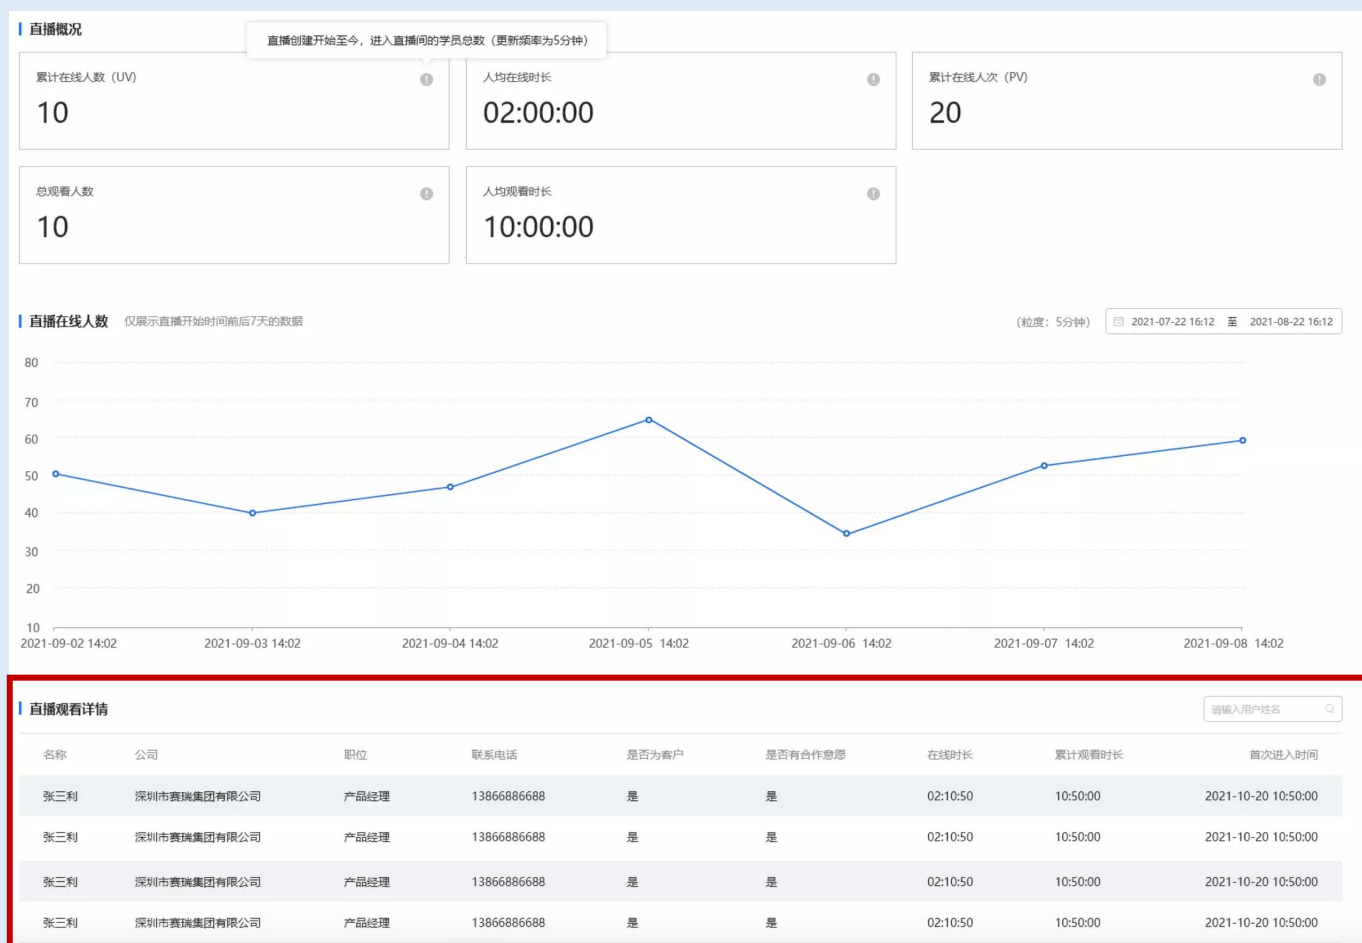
直播概况

直播创建开始至今，进入直播间的学员总数（更新频率为5分钟）

累计在线人数（UV）
10

人均在线时长
02:00:00

累计在线人次（PV）
20

总观看人数
10

人均观看时长
10:00:00

直播在线人数 仅展示直播开始时间前后7天的数据

（粒度：5分钟） 2021-07-22 16:12 至 2021-08-22 16:12

80
70
60
50
40
30
20
10

2021-09-02 14:02 2021-09-03 14:02 2021-09-04 14:02 2021-09-05 14:02 2021-09-06 14:02 2021-09-07 14:02 2021-09-08 14:02

直播观看详情

请输入用户姓名

| 名称 | 公司 | 职位 | 联系电话 | 是否为客户 | 是否有合作意愿 | 在线时长 | 累计观看时长 | 首次进入时间 |
|---|---|---|---|---|---|---|---|---|
| 张三利 | 深圳市赛瑞集团有限公司 | 产品经理 | 13866886688 | 是 | 是 | 02:10:50 | 10:50:00 | 2021-10-20 10:50:00 |
| 张三利 | 深圳市赛瑞集团有限公司 | 产品经理 | 13866886688 | 是 | 是 | 02:10:50 | 10:50:00 | 2021-10-20 10:50:00 |
| 张三利 | 深圳市赛瑞集团有限公司 | 产品经理 | 13866886688 | 是 | 是 | 02:10:50 | 10:50:00 | 2021-10-20 10:50:00 |
| 张三利 | 深圳市赛瑞集团有限公司 | 产品经理 | 13866886688 | 是 | 是 | 02:10:50 | 10:50:00 | 2021-10-20 10:50:00 |